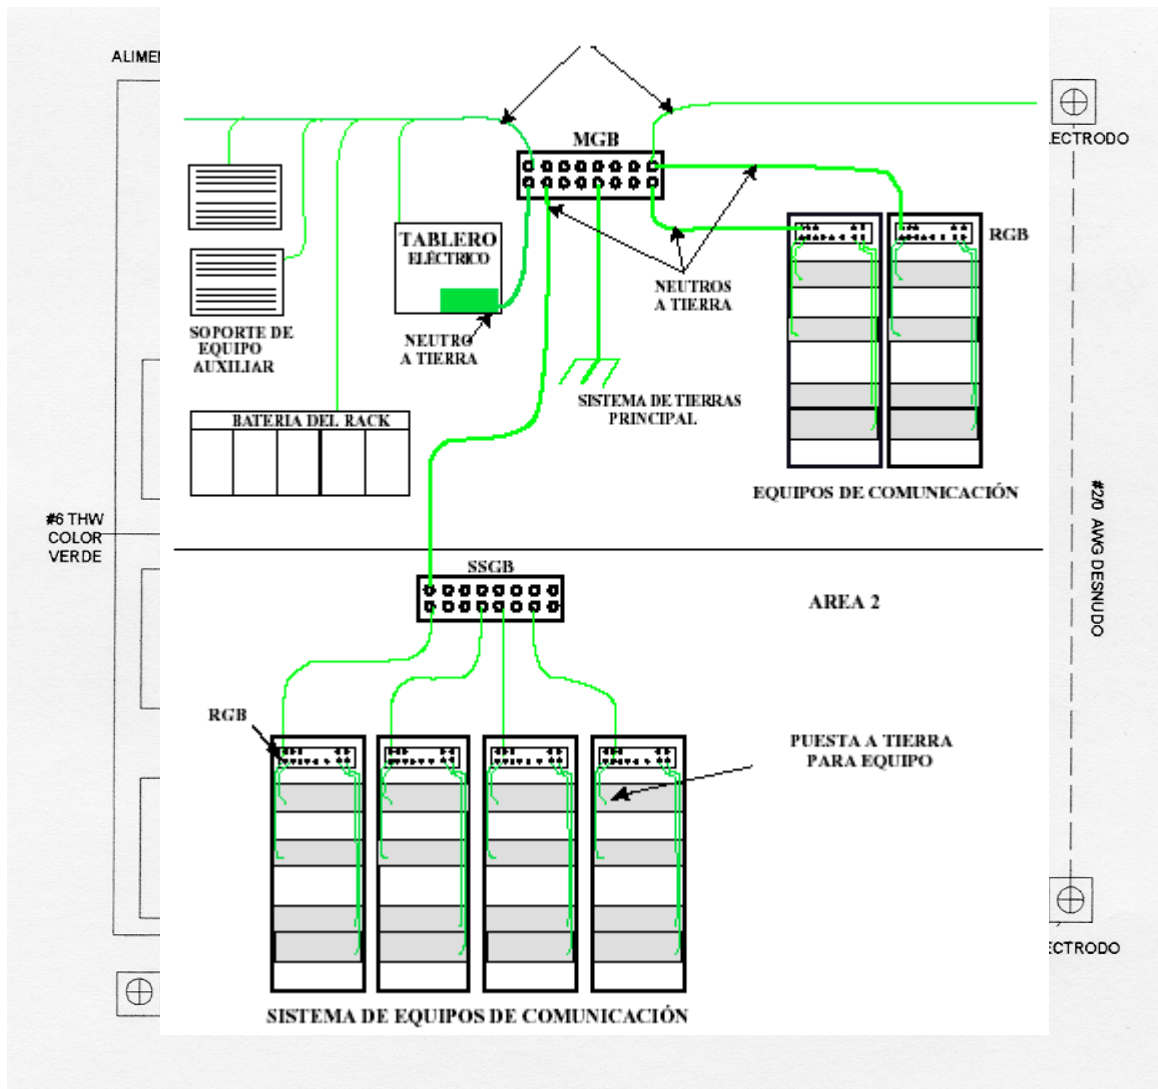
ALIMEN

MGB

ECTRODO

TABLERO ELÉCTRICO

RGB

NEUTROS A TIERRA

SOPORTE DE EQUIPO AUXILIAR

NEUTRO A TIERRA

SISTEMA DE TIERRAS PRINCIPAL

BATERIA DEL RACK

EQUIPOS DE COMUNICACIÓN

#6 THW COLOR VERDE

#2/0 AWG DESNUDO

SSGB

AREA 2

RGB

PUESTA A TIERRA PARA EQUIPO

ECTRODO

SISTEMA DE EQUIPOS DE COMUNICACIÓN